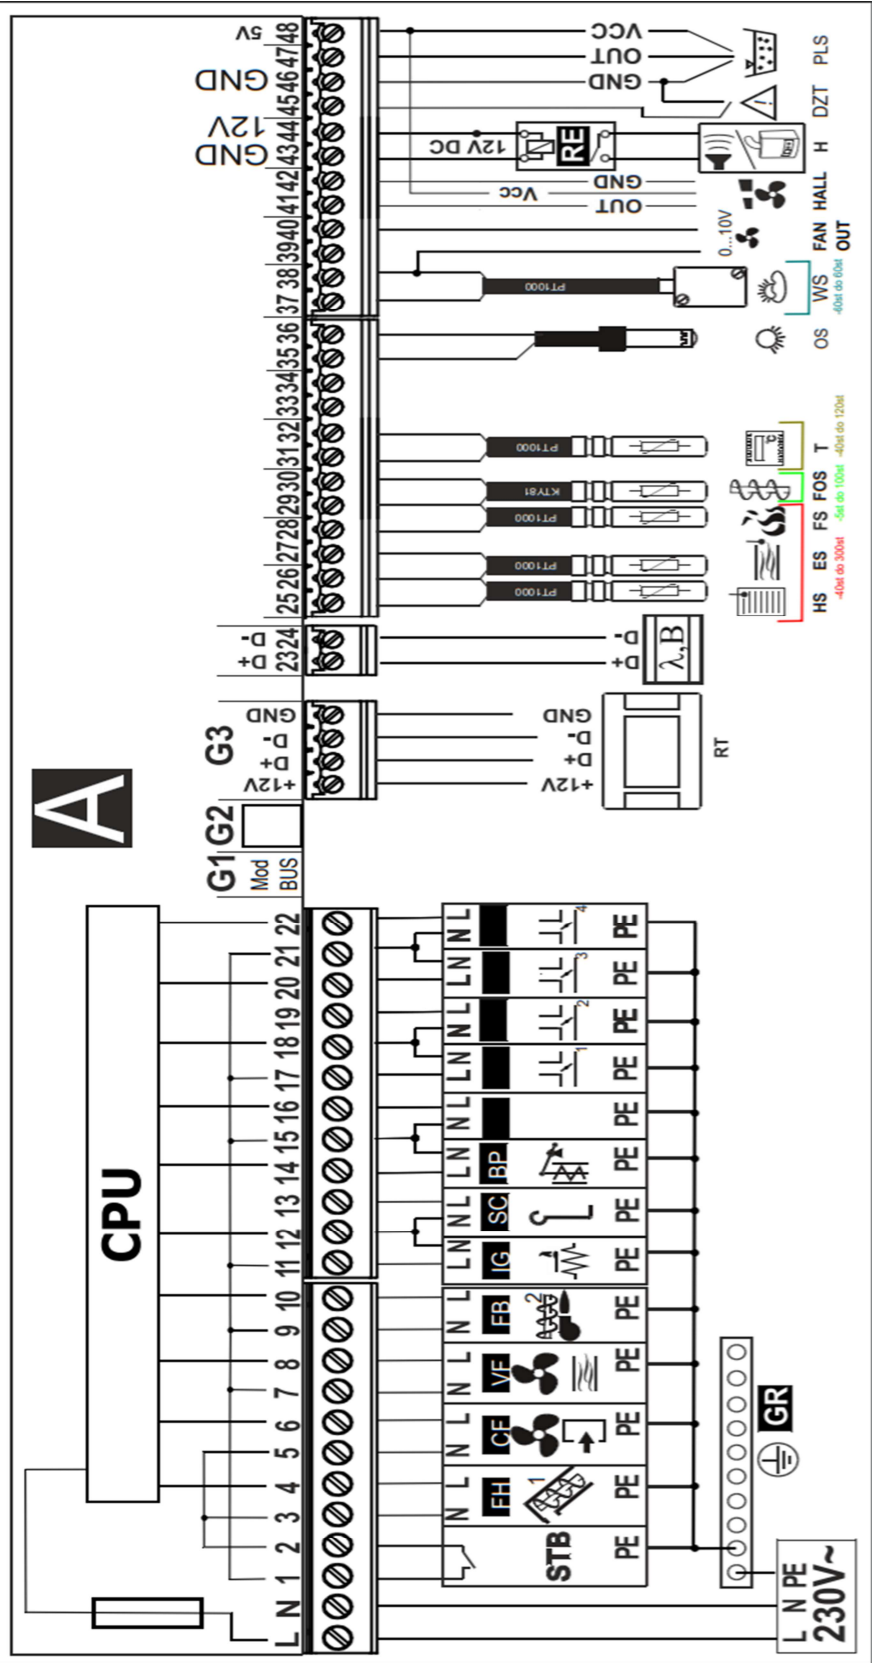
A

CPU

L N 1 2 3 4 5 6 7 8 9 10 11 12 13 14 15 16 17 18 19 20 21 22

G1 Mod BUS

G2

G3 +12V D+ D- GND

23 24 D+ D-

25 26 27 28 29 30 31 32 33 34 35 36 37 38 39 40 41 42 43 44 45 46 47 48

GND 12V GND 5V

STB PE

N L FH 1 PE

N L CF PE

N L VF PE

N L FB 2 PE

L N IG PE

N L SC PE

L N BP PE

N L PE

L N 1 PE

N L 2 PE

L N 3 PE

N L 4 PE

GR

L N PE 230V~

+12V D+ D- GND

RT

D+ D-

λ,B

PT1000 PT1000 PT1000 KTY81 PT1000

HS ES -40st do 300st

FS FOS -5st do 100st

T -40st do 120st

OS

PT1000

WS -60st do 60st

0...10V

FAN OUT

OUT GND Vcc

HALL

12V DC RE

H

GND OUT VCC

DZT

PLS